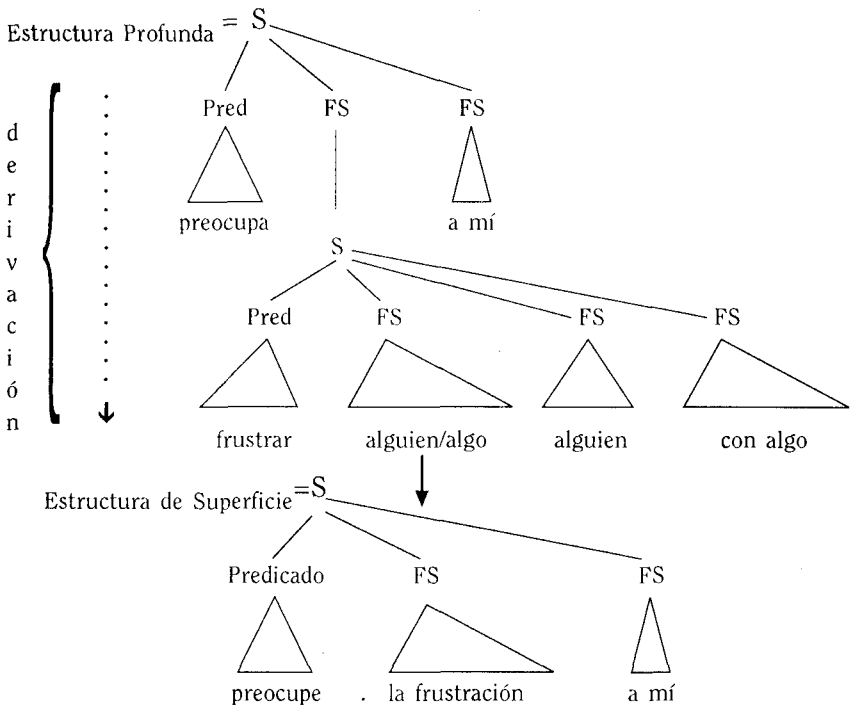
Estructura Profunda = S

Pred FS FS

preocupa a mí

d
e
r
i
v
a
c
i
ó
n

S

Pred FS FS FS

frustrar alguien/algo alguien con algo

Estructura de Superficie = S

Predicado FS FS

preocupe . la frustración a mí